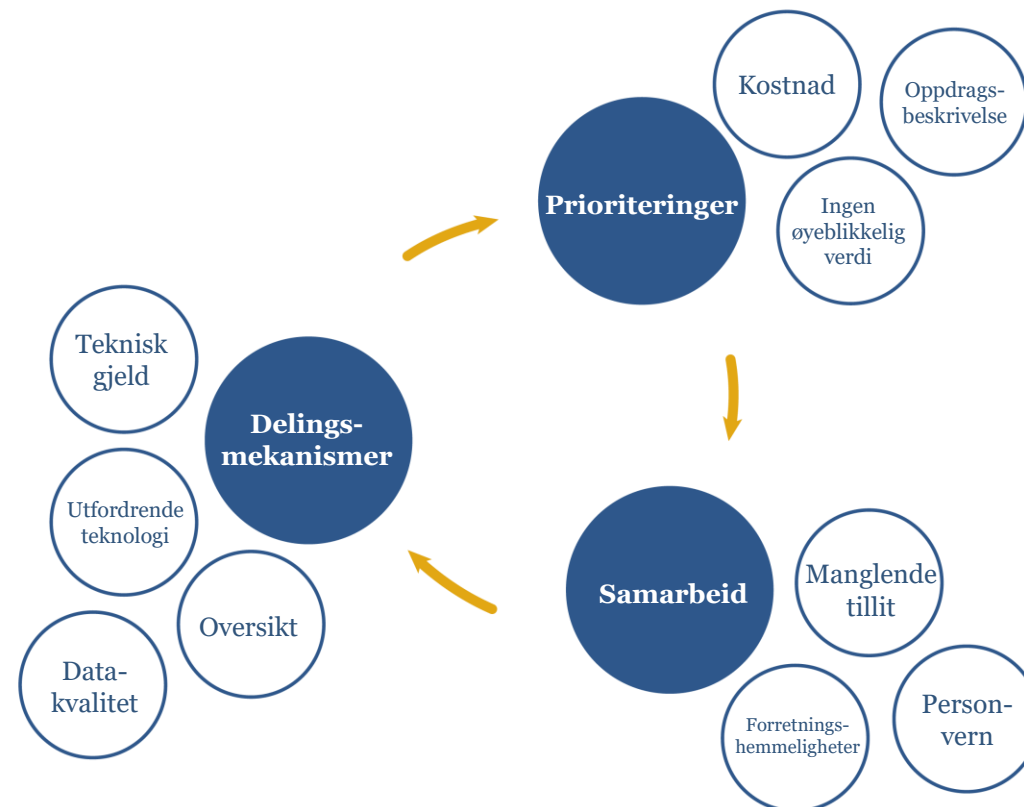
Kostnad

Oppdrags-
beskrivelse

Prioriteringer

Ingen
øyeblikkelig
verdi

Teknisk
gjeld

Delings-
mekanismer

Utfordrende
teknologi

Oversikt

Data-
kvalitet

Samarbeid

Manglende
tillit

Forretnings-
hemmeligheter

Person-
vern